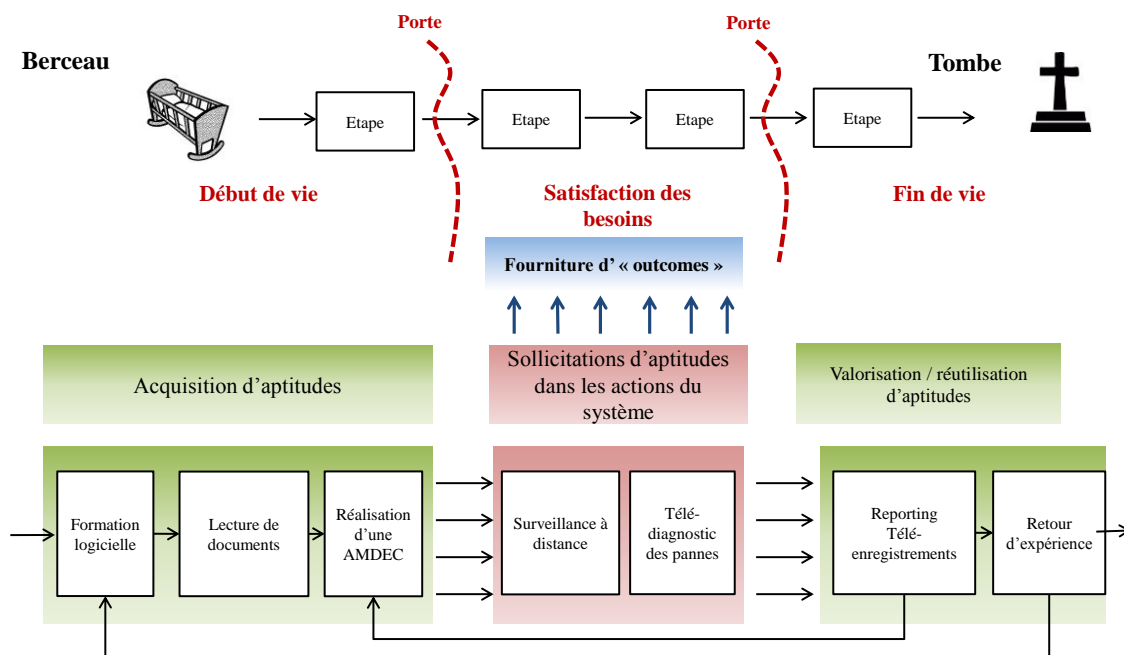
Porte

Porte

Berceau

Tombe

Etape

Etape

Etape

Etape

Début de vie

Satisfaction des besoins

Fin de vie

Fourniture d' « outcomes »

Acquisition d'aptitudes

Sollicitations d'aptitudes dans les actions du système

Valorisation / réutilisation d'aptitudes

Formation logicielle

Lecture de documents

Réalisation d'une AMDEC

Surveillance à distance

Télé-diagnostic des pannes

Reporting Télé-enregistrements

Retour d'expérience